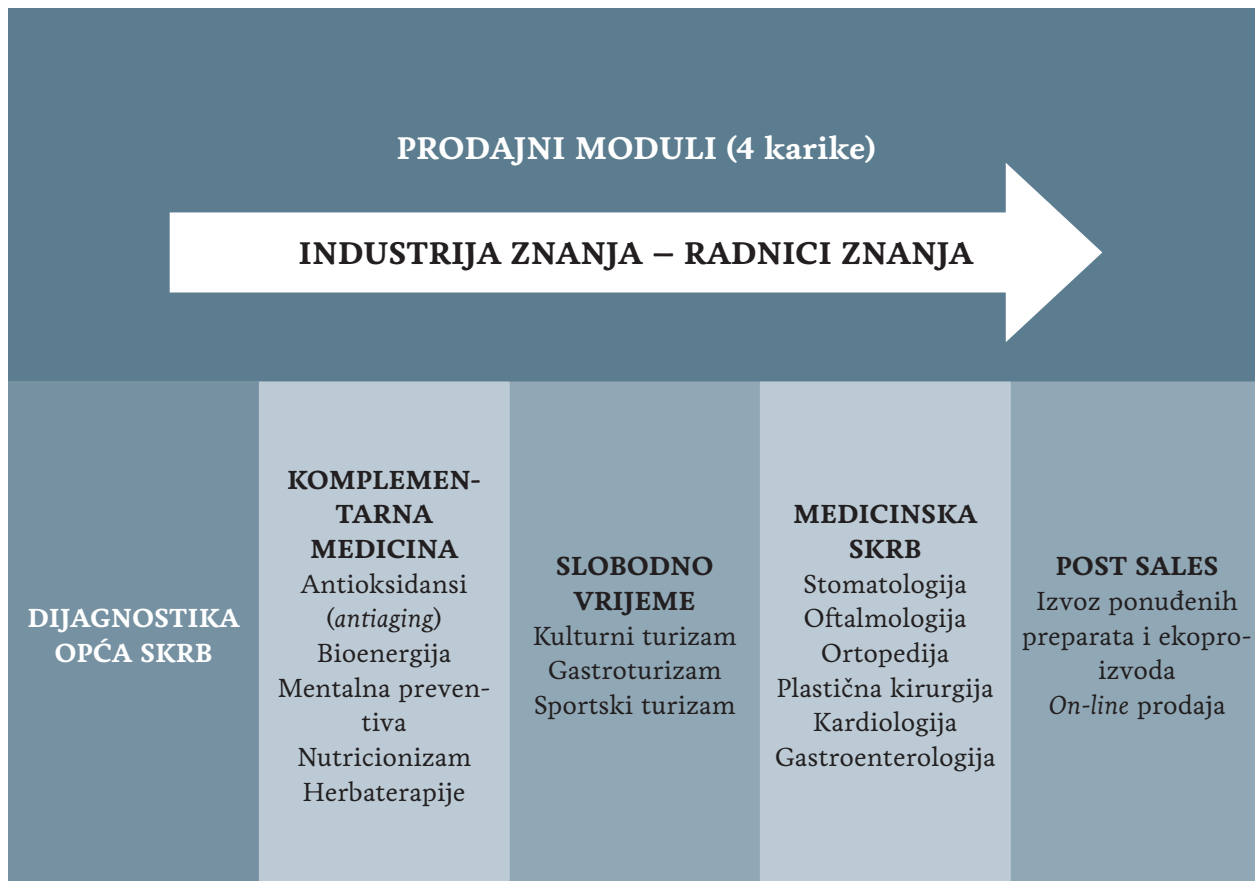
PRODAJNI MODULI (4 karike)

INDUSTRIJA ZNANJA – RADNICI ZNANJA

DIJAGNOSTIKA OPĆA SKRB

KOMPLEMENTARNA MEDICINA
Antioksidansi (*antiaging*)
Bioenergija
Mentalna preventiva
Nutricionizam
Herbaterapije

SLOBODNO VRIJEME
Kulturni turizam
Gastroturizam
Sportski turizam

MEDICINSKA SKRB
Stomatologija
Oftalmologija
Ortopedija
Plastična kirurgija
Kardiologija
Gastroenterologija

POST SALES
Izvoz ponuđenih preparata i ekoproizvoda
*On-line* prodaja